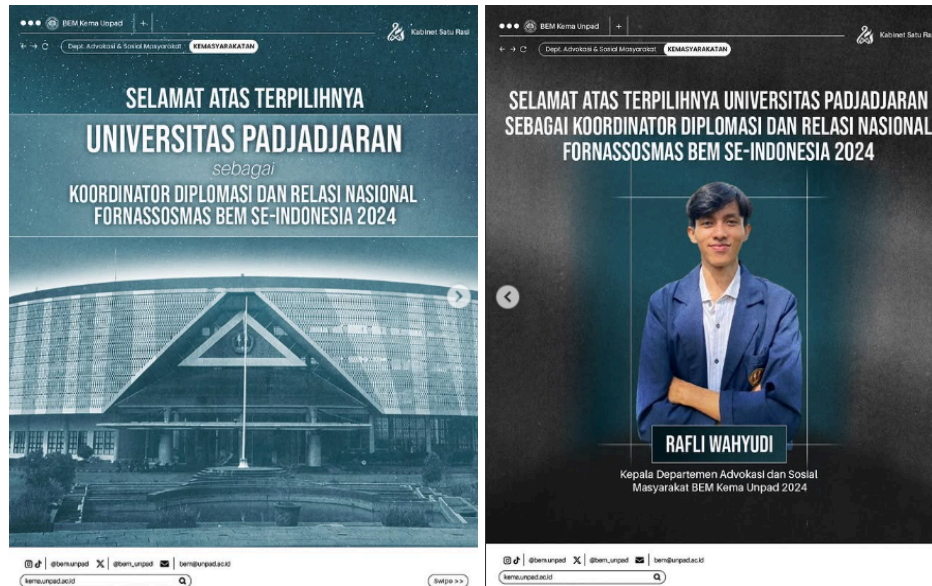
BEM Kema Unpad | +

Dept. Advokasi & Sosial Masyarakat | KEMASYARAKATAN

Kabinet Satu Rasi

SELAMAT ATAS TERPILIHNYA

UNIVERSITAS PADJADJARAN

sebagai

KOORDINATOR DIPLOMASI DAN RELASI NASIONAL FORNASSOSMAS BEM SE-INDONESIA 2024

@bemunpad | @bem_unpad | bem@unpad.ac.id

kema.unpad.ac.id

Swipe >>

BEM Kema Unpad | +

Dept. Advokasi & Sosial Masyarakat | KEMASYARAKATAN

Kabinet Satu Rasi

SELAMAT ATAS TERPILIHNYA UNIVERSITAS PADJADJARAN SEBAGAI KOORDINATOR DIPLOMASI DAN RELASI NASIONAL FORNASSOSMAS BEM SE-INDONESIA 2024

RAFLI WAHYUDI

Kepala Departemen Advokasi dan Sosial Masyarakat BEM Kema Unpad 2024

@bemunpad | @bem_unpad | bem@unpad.ac.id

kema.unpad.ac.id